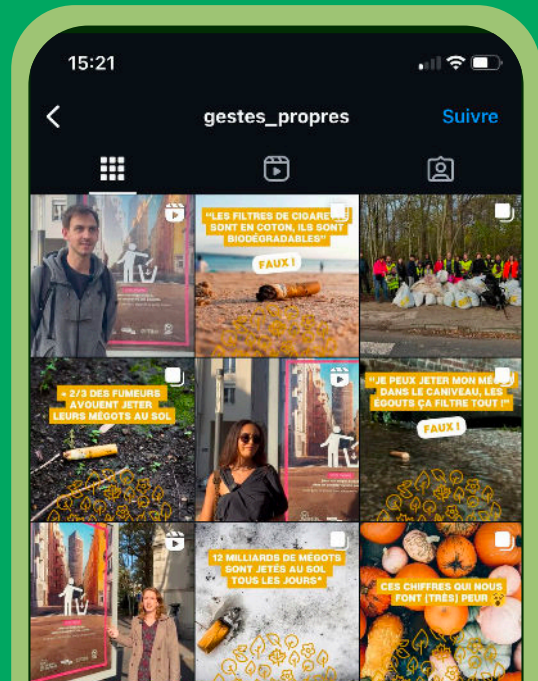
15:21

gestes_propres

Suivre

"LES FILTRES DE CIGARE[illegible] SONT EN COTON, ILS SONT BIODÉGRADABLES"

FAUX !

« 2/3 DES FUMEURS AVOUENT JETER LEURS MÉGOTS AU SOL

"JE PEUX JETER MON MÉG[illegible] DANS LE CANIVEAU, LES ÉGOUTS ÇA FILTRE TOUT !"

FAUX !

12 MILLIARDS DE MÉGOTS SONT JETÉS AU SOL TOUS LES JOURS*

CES CHIFFRES QUI NOUS FONT (TRÈS) PEUR 😨